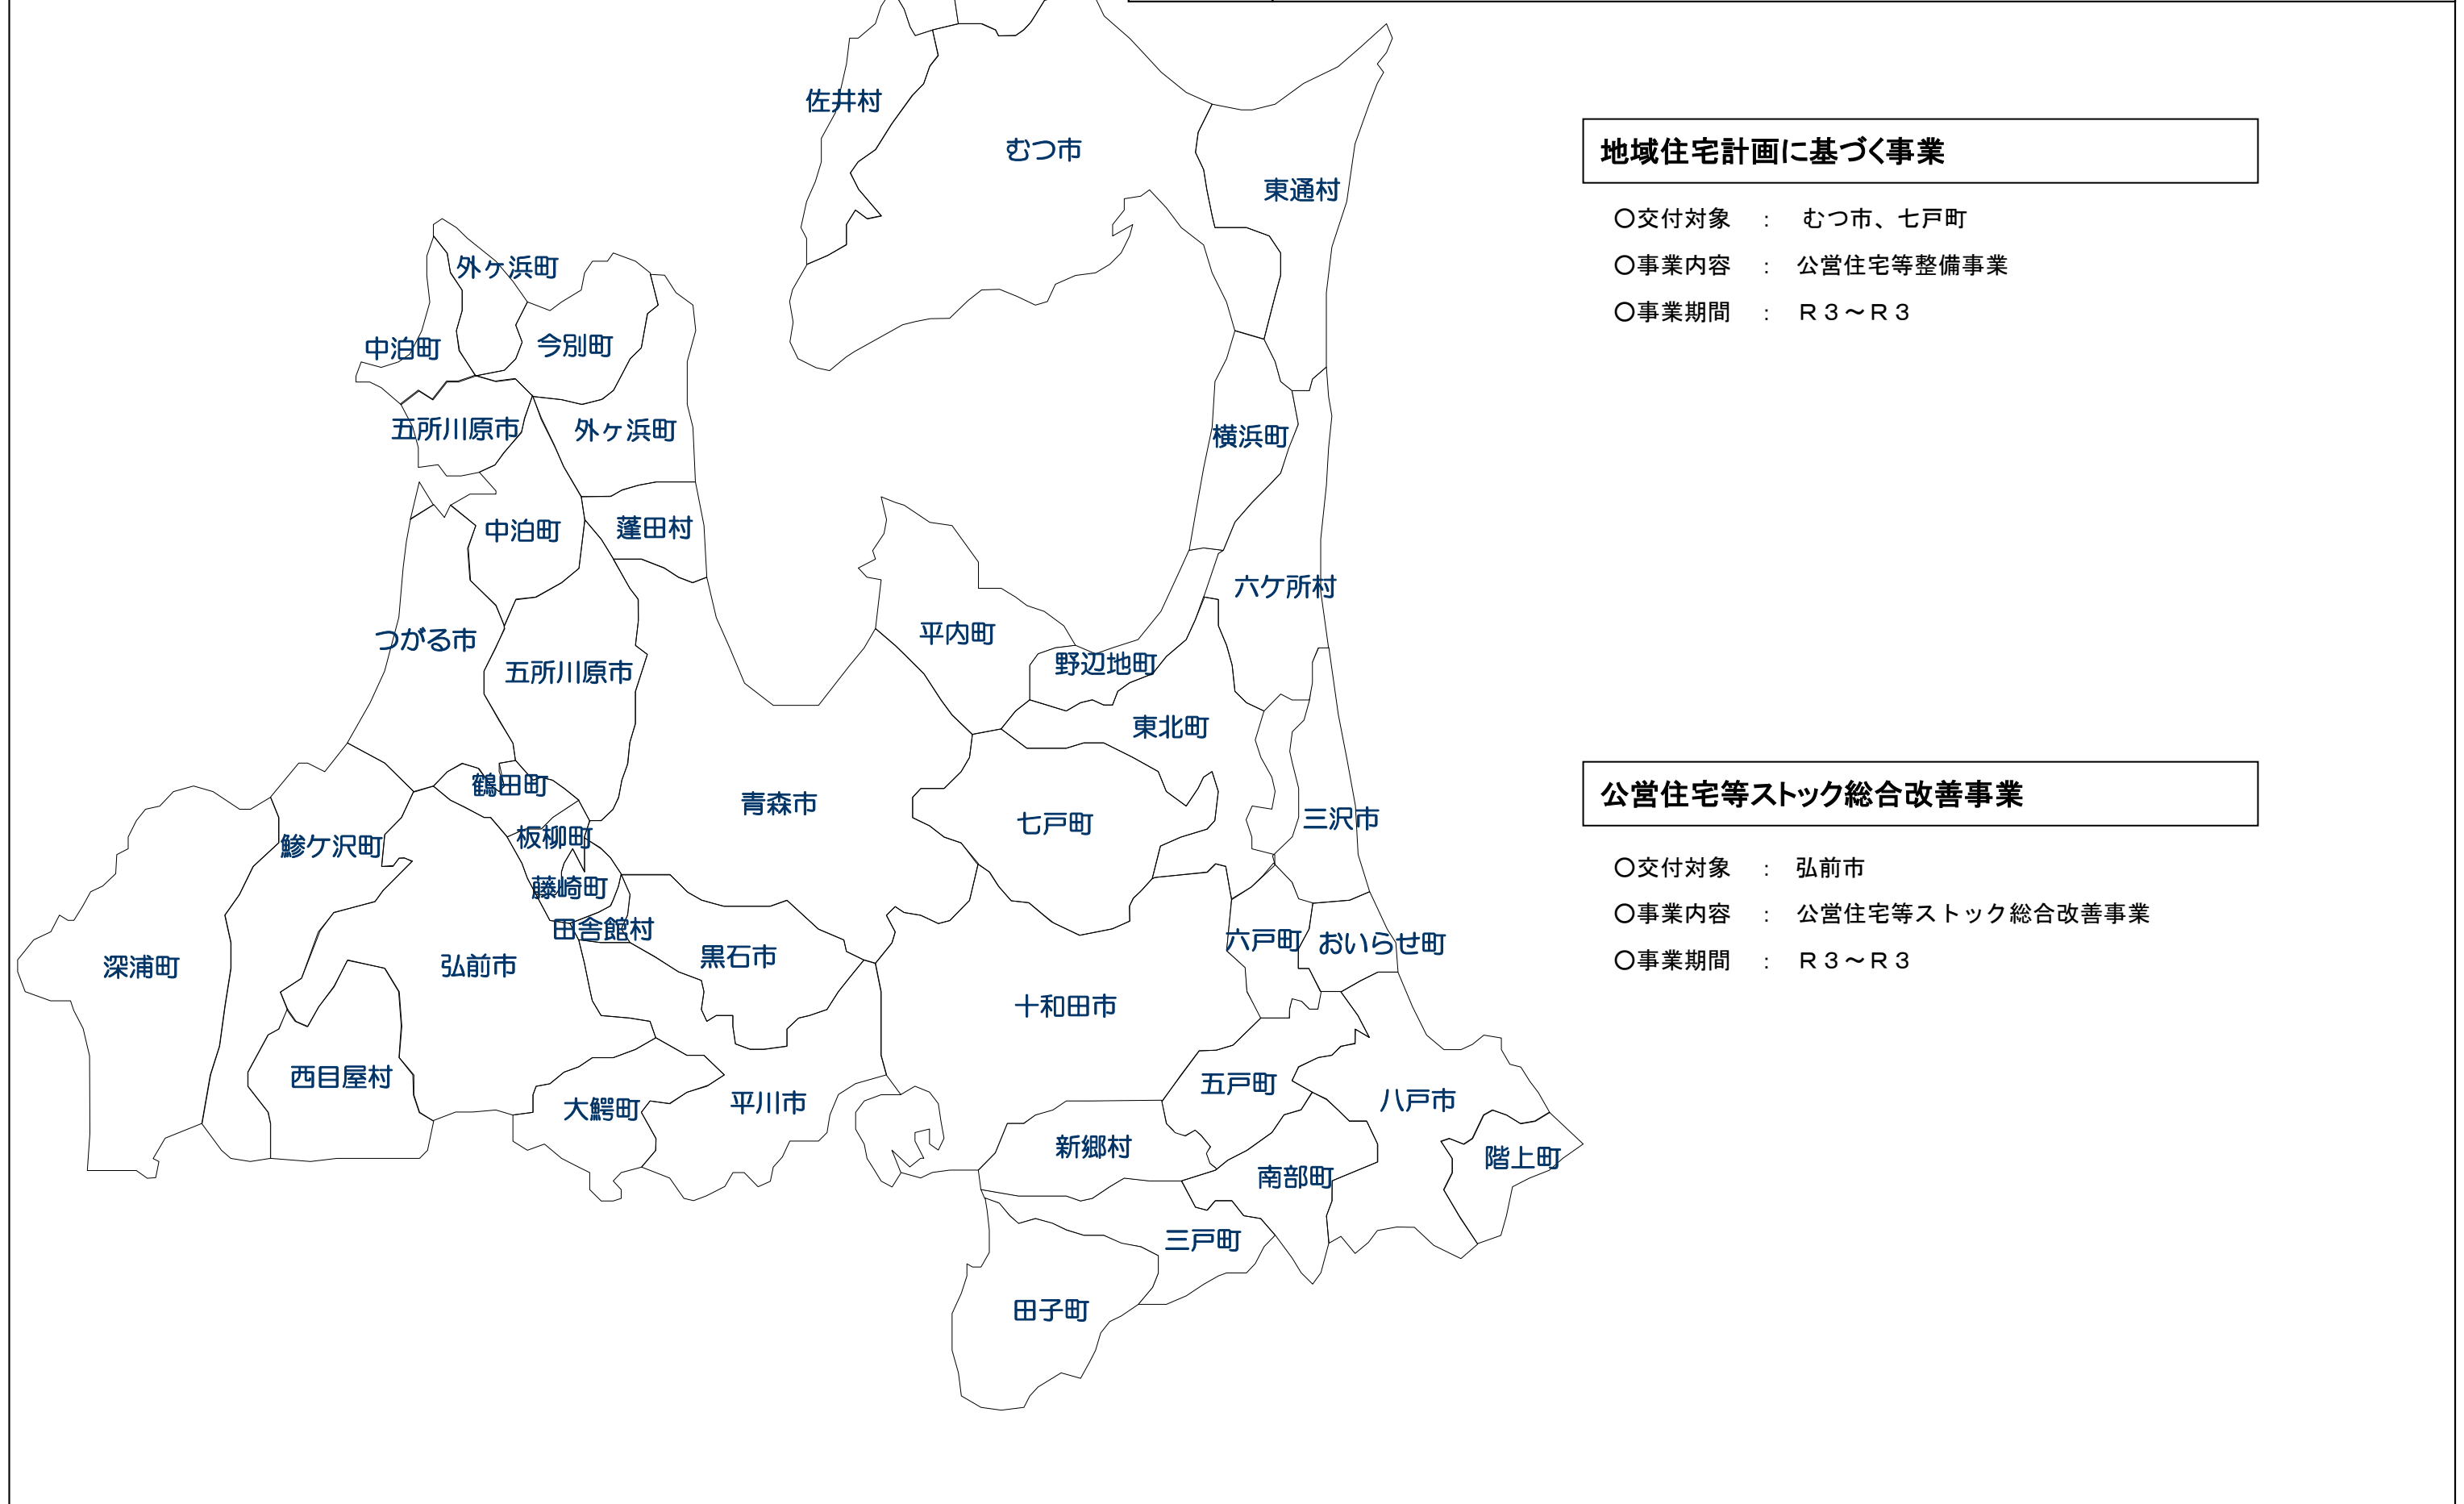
佐井村
むつ市
東通村
外ヶ浜町
中泊町
今別町
五所川原市
外ヶ浜町
横浜町
中泊町
蓬田村
六ヶ所村
つがる市
平内町
五所川原市
野辺地町
東北町
鶴田町
青森市
三沢市
鰺ケ沢町
板柳町
七戸町
藤崎町
田舎館村
黒石市
六戸町
おいらせ町
深浦町
弘前市
十和田市
西目屋村
五戸町
八戸市
大鰐町
平川市
新郷村
階上町
南部町
三戸町
田子町

地域住宅計画に基づく事業
○交付対象 ： むつ市、七戸町
○事業内容 ： 公営住宅等整備事業
○事業期間 ： R３～R３

公営住宅等ストック総合改善事業
○交付対象 ： 弘前市
○事業内容 ： 公営住宅等ストック総合改善事業
○事業期間 ： R３～R３